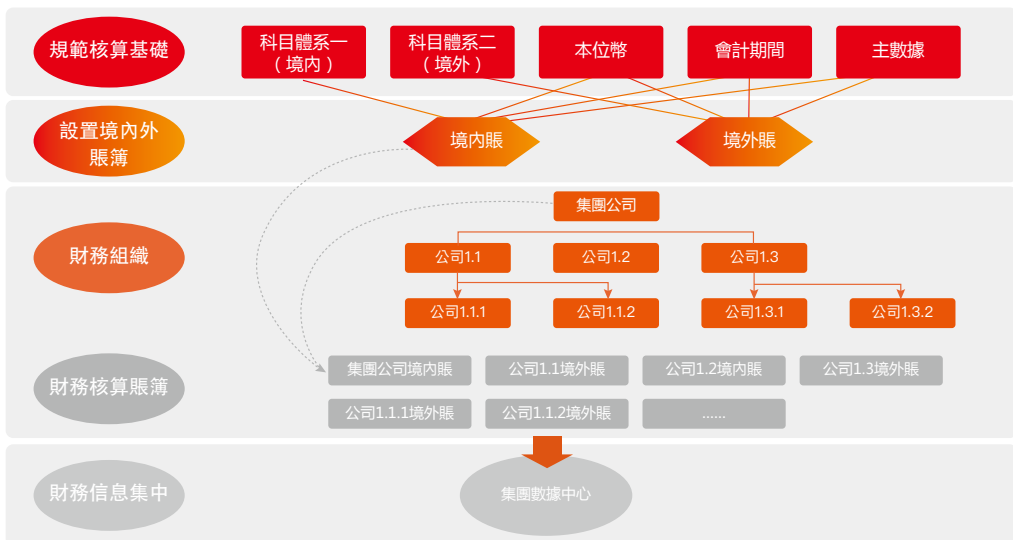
規範核算基礎

科目體系一（境内）

科目體系二（境外）

本位幣

會計期間

主數據

設置境內外賬簿

境内賬

境外賬

財務組織

集團公司

公司1.1

公司1.2

公司1.3

公司1.1.1

公司1.1.2

公司1.3.1

公司1.3.2

財務核算賬簿

集團公司境内賬

公司1.1境外賬

公司1.2境内賬

公司1.3境外賬

公司1.1.1境外賬

公司1.1.2境外賬

......

財務信息集中

集團數據中心